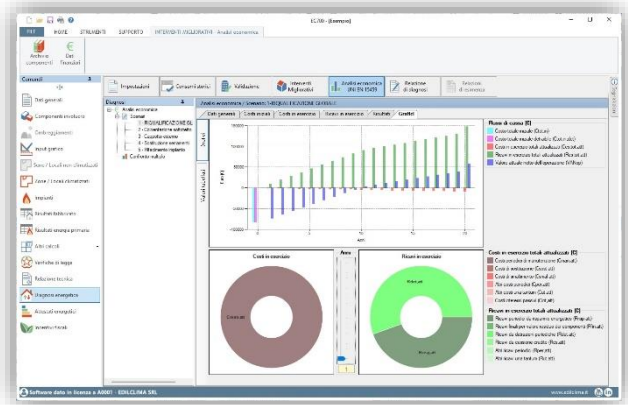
EC700 - [Esempio]

FILE HOME STRUMENTI SUPPORTO INTERVENTI MIGLIORATIVI - Analisi economica

Archivio componenti
Dati finanziari

Comandi
Dati generali
Componenti involucro
Ombreggiamenti
Input grafico
Zone / Locali non climatizzati
Zone / Locali climatizzati
Impianti
Risultati fabbisogno
Risultati energia primaria
Altri calcoli
Verifiche di legge
Relazione tecnica
Diagnosi energetica
Attestati energetici
Interventi finali

Impostazioni
Consumi storici
Validazione
Interventi Migliorativi
Analisi economica (UNI EN 15459)
Relazione di diagnosi
Gestione di commessa

Diagnosi
Analisi economica
Scenari
1 - RIQUALIFICAZIONE GL
2 - Coibentazione sottotetto
3 - Cappotto esterno
4 - Sostituzione serramenti
5 - Rifacimento impianto
Confronto risultati

Analisi economica / Scenario 1 - RIQUALIFICAZIONE GLOBALE
Costi generali | Costi iniziali | Costi in esercizio | Ricavi in esercizio | Risultati | Grafici

Flussi di cassa [€]
Costo iniziale (Cinit)
Costo iniziale dettaglio (Cinit,det)
Costi in esercizio totali attualizzati (Cesert,att)
Ricavi in esercizio totali attualizzati (Ricert,att)
Valore attuale netto dell'operazione (VANop)

Costi in esercizio
Anno
Ricavi in esercizio

Costi in esercizio totali attualizzati [€]
Costi periodici di manutenzione (Cmanut,att)
Costi di sostituzione (Csost,att)
Costi energetici (Cen,att)
Altri costi periodici (Cper,att)
Altri costi annuali (Cann,att)
Costi di esercizio (Cese,att)

Ricavi in esercizio totali attualizzati [€]
Ricavo periodici di risparmio energetico (Rrisp,att)
Ricavi finali per valore residuo dei componenti (Rres,att)
Ricavi da detrazioni periodiche (Rdetr,att)
Ricavi da esercizio (Rese,att)
Altri ricavi periodici (Rper,att)
Altri ricavi annuali (Rann,att)

Software dato in licenza a: A0001 - EDILCLIMA SRL
www.edilclima.it